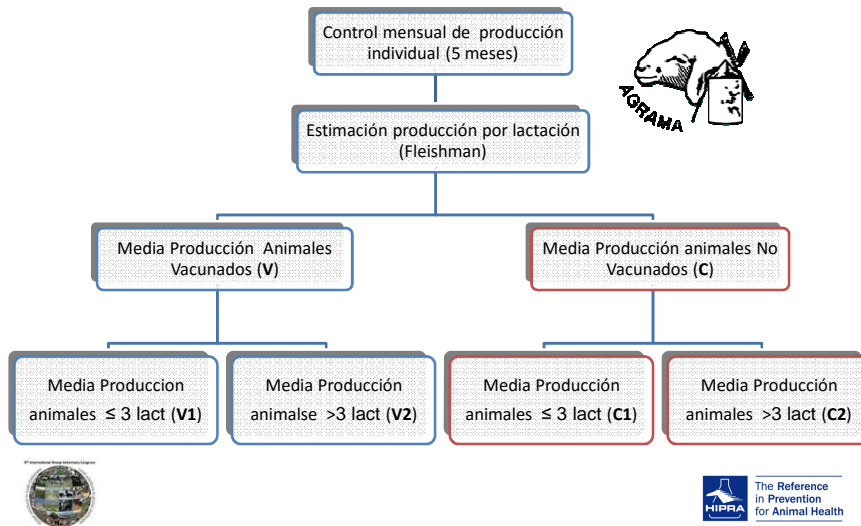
Control mensual de producción individual (5 meses)

AGRAMA

Estimación producción por lactación (Fleishman)

Media Producción Animales Vacunados (**V**)

Media Producción animales No Vacunados (**C**)

Media Produccion animales ≤ 3 lact (**V1**)

Media Producción animalse >3 lact (**V2**)

Media Producción animales ≤ 3 lact (**C1**)

Media Producción animales >3 lact (**C2**)

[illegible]

HIPRA

The Reference in Prevention for Animal Health